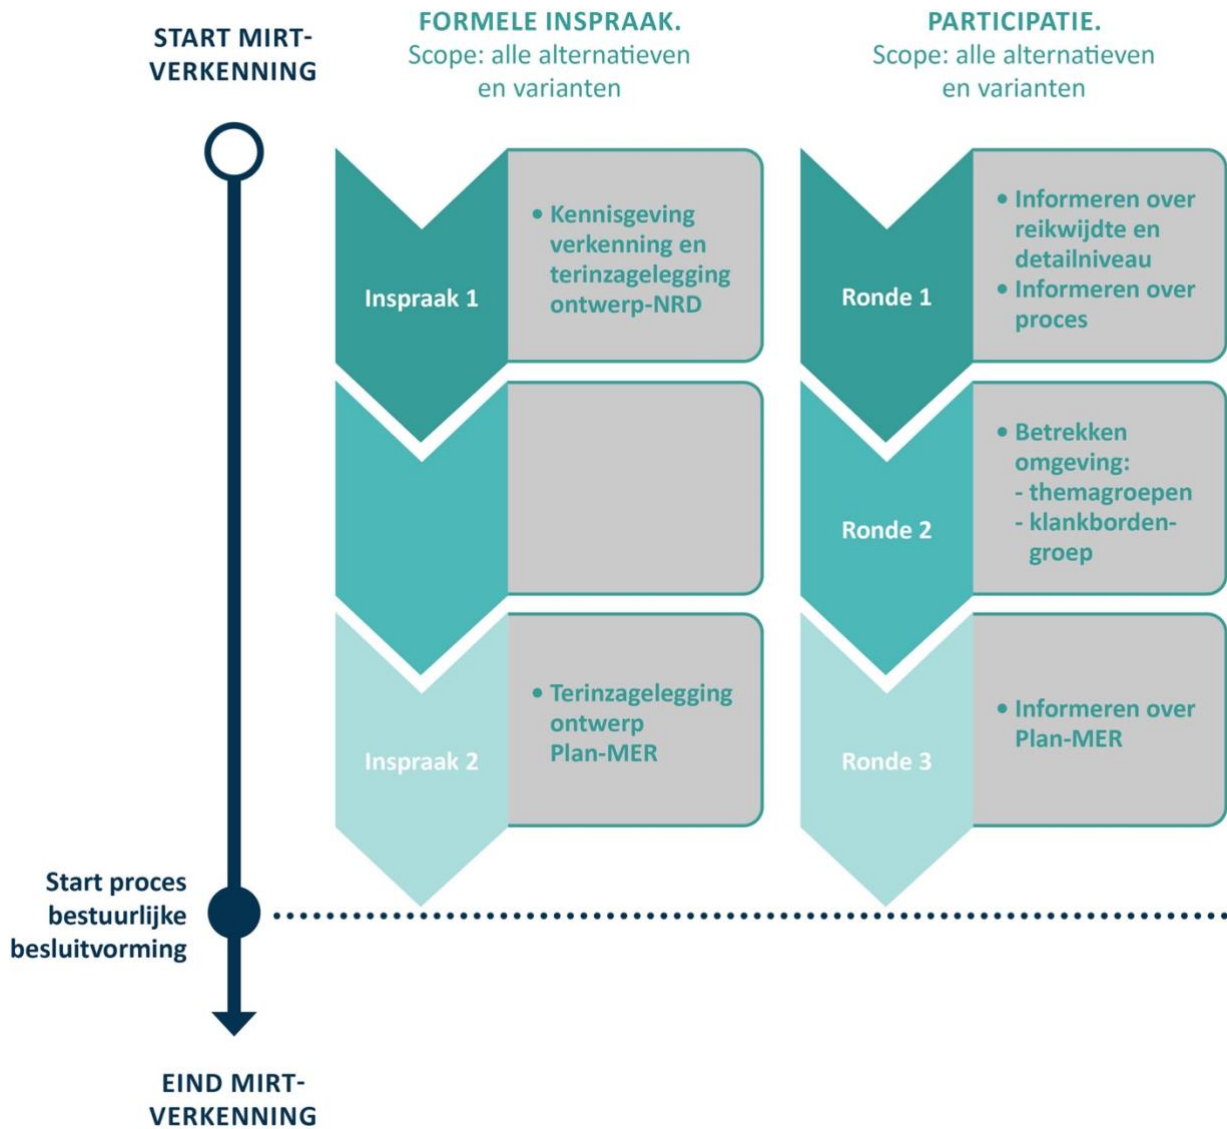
START MIRT-VERKENNING

FORMELE INSPRAAK.
Scope: alle alternatieven en varianten

PARTICIPATIE.
Scope: alle alternatieven en varianten

Inspraak 1

• Kennisgeving verkenning en terinzagelegging ontwerp-NRD

Inspraak 2

• Terinzagelegging ontwerp Plan-MER

Ronde 1

• Informeren over reikwijdte en detailniveau
• Informeren over proces

Ronde 2

• Betrekken omgeving:
- themagroepen
- klankbordengroep

Ronde 3

• Informeren over Plan-MER

Start proces bestuurlijke besluitvorming

EIND MIRT-VERKENNING